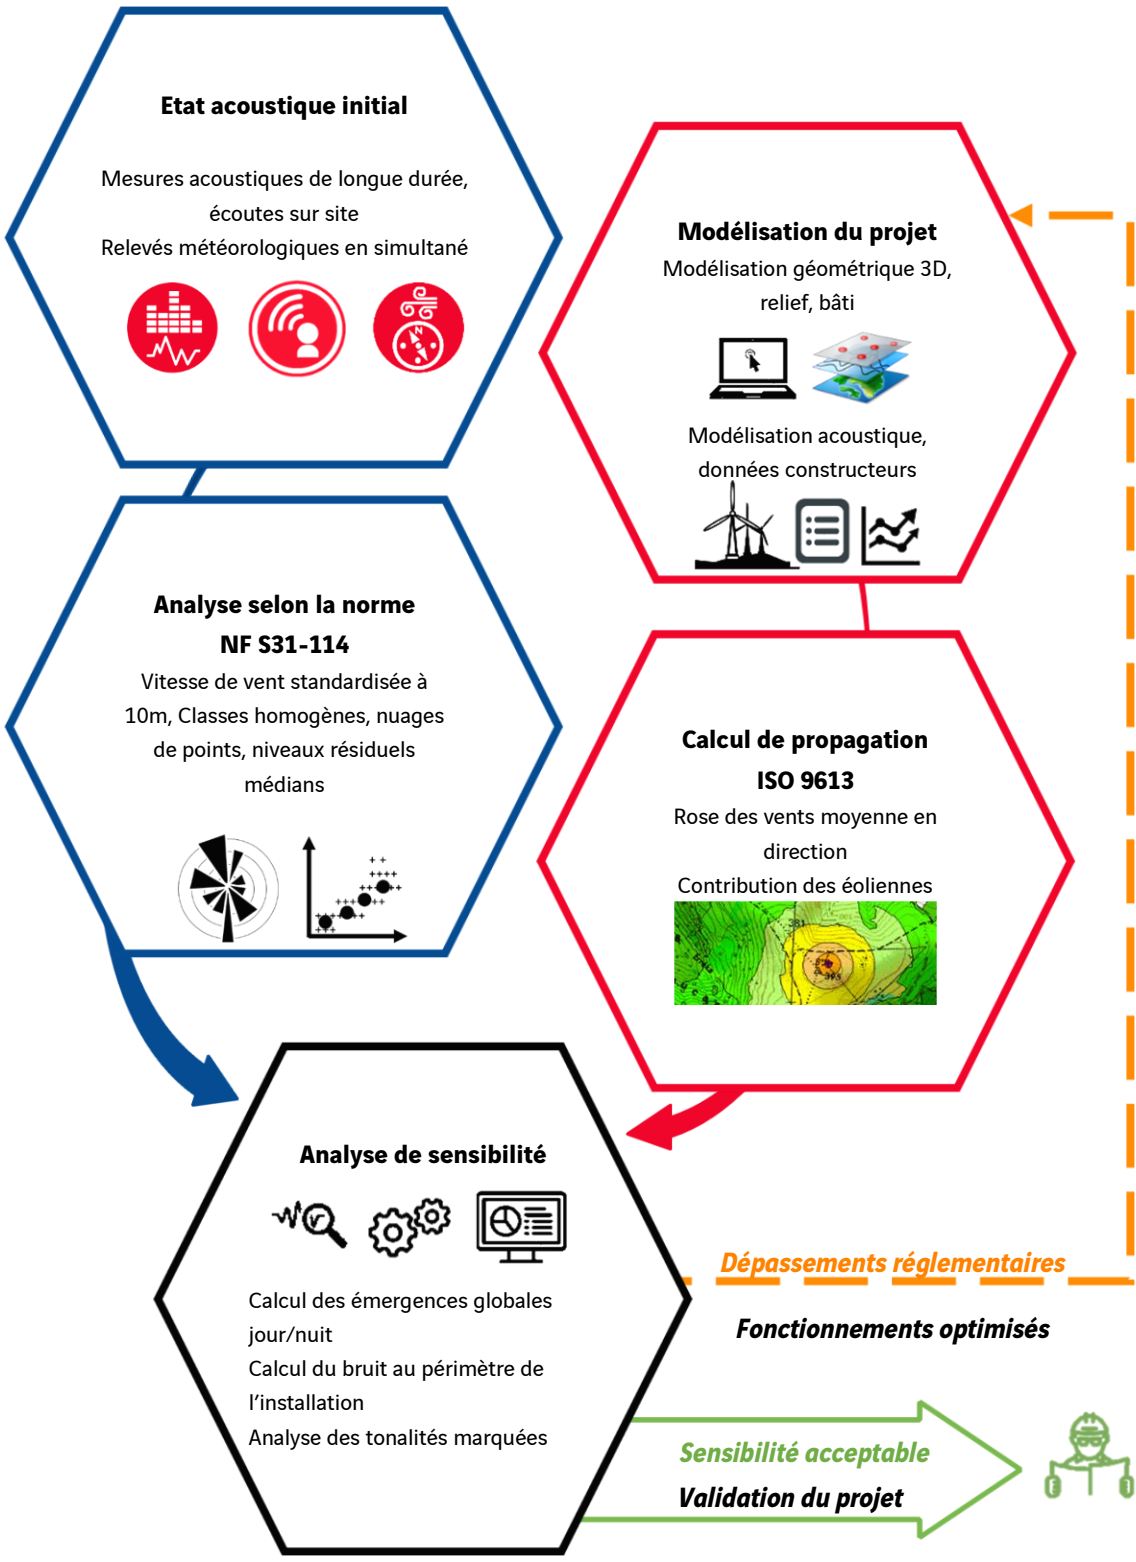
Etat acoustique initial

Mesures acoustiques de longue durée, écoutes sur site
Relevés météorologiques en simultané

Modélisation du projet
Modélisation géométrique 3D, relief, bâti

Modélisation acoustique, données constructeurs

Analyse selon la norme NF S31-114
Vitesse de vent standardisée à 10m, Classes homogènes, nuages de points, niveaux résiduels médians

Calcul de propagation ISO 9613
Rose des vents moyenne en direction
Contribution des éoliennes

Analyse de sensibilité

Calcul des émergences globales jour/nuit
Calcul du bruit au périmètre de l'installation
Analyse des tonalités marquées

Dépassements réglementaires

Fonctionnements optimisés

Sensibilité acceptable
Validation du projet